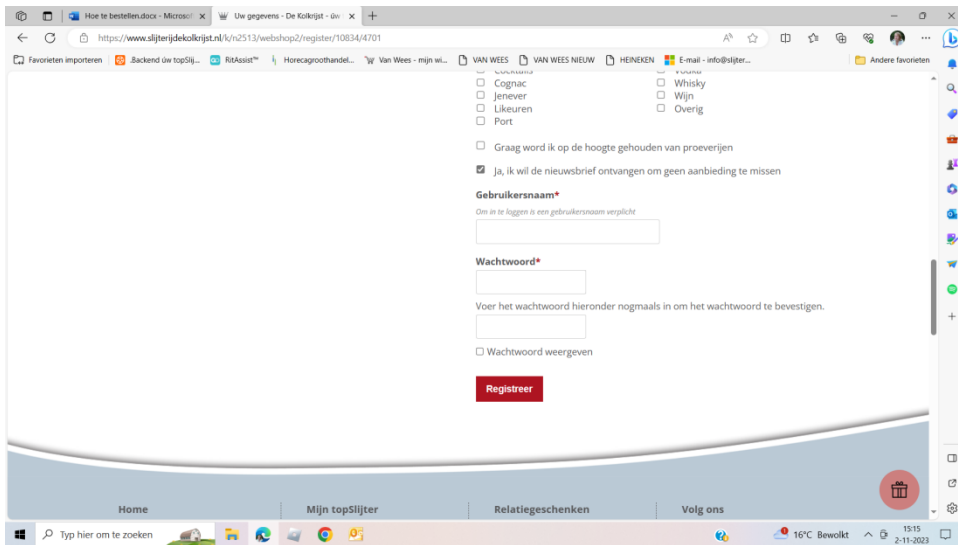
Hoe te bestellen.docx - Microsof ×
Uw gegevens - De Kolkrijst - uw ×
+
https://www.slijterijdekolkrijst.nl/k/n2513/webshop2/register/10834/4701
Favorieten importeren
.Backend uw topSlij...
RitAssist™
Horecagroothandel...
Van Wees - mijn wi...
VAN WEES
VAN WEES NIEUW
HEINEKEN
E-mail - info@slijter...
Andere favorieten

Cocktails
Cognac
Jenever
Likeuren
Port
Vodka
Whisky
Wijn
Overig

Graag word ik op de hoogte gehouden van proeverijen

Ja, ik wil de nieuwsbrief ontvangen om geen aanbieding te missen

Gebruikersnaam*
Om in te loggen is een gebruikersnaam verplicht

Wachtwoord*

Voer het wachtwoord hieronder nogmaals in om het wachtwoord te bevestigen.

Wachtwoord weergeven

Registreer

Home
Mijn topSlijter
Relatiegeschenken
Volg ons

Typ hier om te zoeken
16°C Bewolkt
15:15
2-11-2023